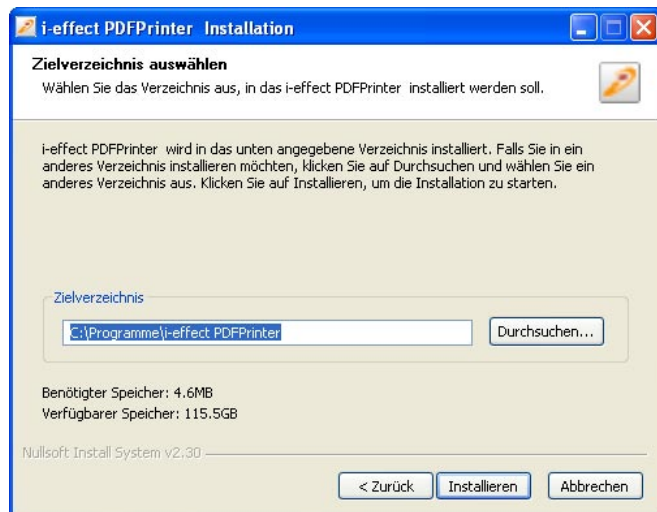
i-effect PDFPrinter Installation

Zielverzeichnis auswählen
Wählen Sie das Verzeichnis aus, in das i-effect PDFPrinter installiert werden soll.

i-effect PDFPrinter wird in das unten angegebene Verzeichnis installiert. Falls Sie in ein anderes Verzeichnis installieren möchten, klicken Sie auf Durchsuchen und wählen Sie ein anderes Verzeichnis aus. Klicken Sie auf Installieren, um die Installation zu starten.

Zielverzeichnis

C:\Programme\i-effect PDFPrinter

Durchsuchen...

Benötigter Speicher: 4.6MB
Verfügbarer Speicher: 115.5GB

Nullsoft Install System v2.30

< Zurück

Installieren

Abbrechen